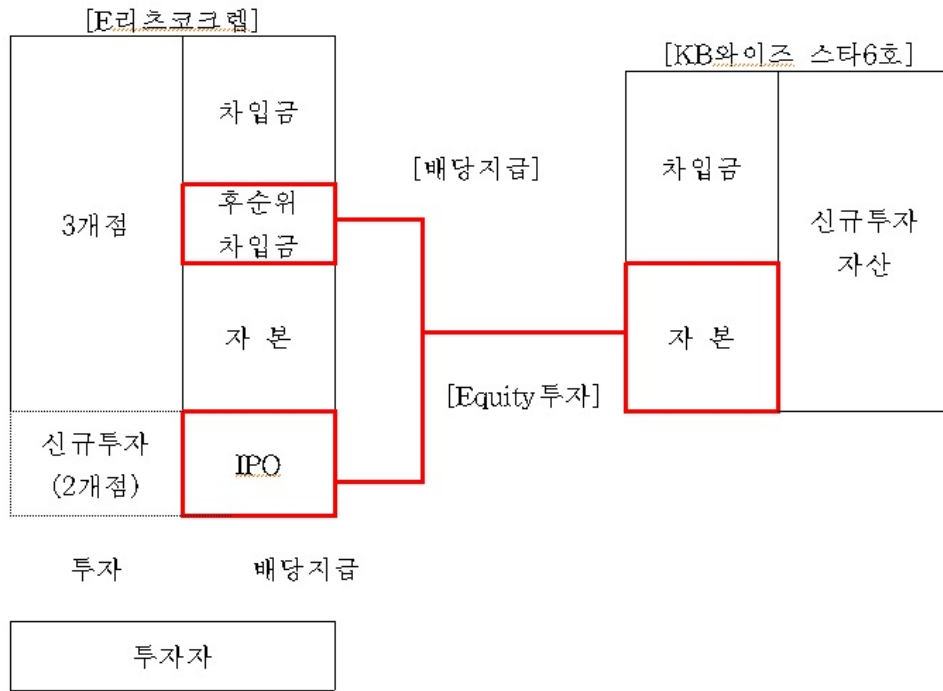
[E리츠코크렙]

| 3개점 | 차입금 |
|---|---|
| | 후순위 차입금 |
| | 자 본 |
| 신규투자 (2개점) | IPO |

[배당지급]

[Equity투자]

[KB와이즈 스타6호]

| 차입금 | 신규투자 자산 |
|---|---|
| 자 본 | |

투자

배당지급

투자자